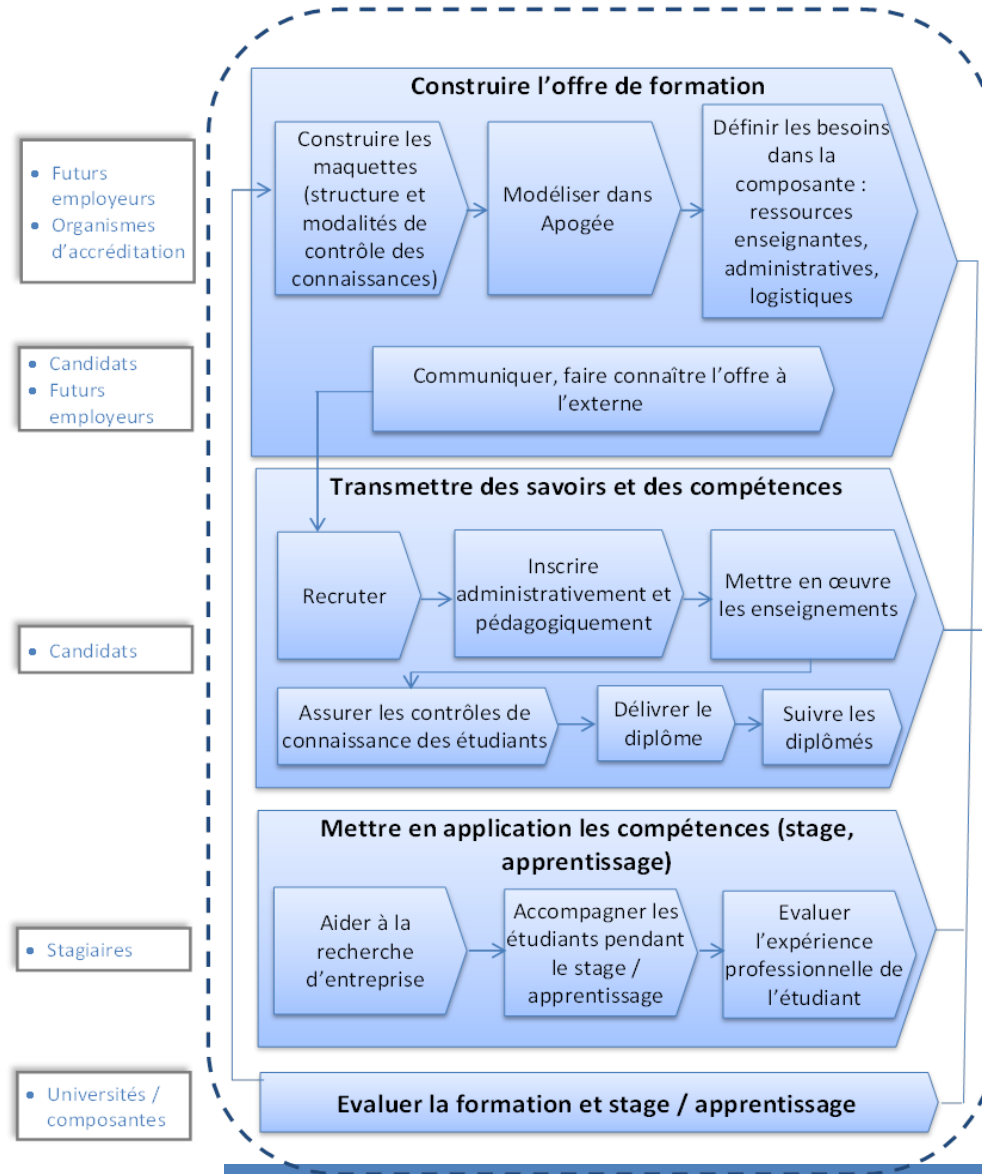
- Futurs employeurs
- Organismes d'accréditation

- Candidats
- Futurs employeurs

- Candidats

- Stagiaires

- Universités / composantes

Construire l'offre de formation

Construire les maquettes (structure et modalités de contrôle des connaissances)

Modéliser dans Apogée

Définir les besoins dans la composante : ressources enseignantes, administratives, logistiques

Communiquer, faire connaître l'offre à l'externe

Transmettre des savoirs et des compétences

Recruter

Inscrire administrativement et pédagogiquement

Mettre en œuvre les enseignements

Assurer les contrôles de connaissance des étudiants

Délivrer le diplôme

Suivre les diplômés

Mettre en application les compétences (stage, apprentissage)

Aider à la recherche d'entreprise

Accompagner les étudiants pendant le stage / apprentissage

Evaluer l'expérience professionnelle de l'étudiant

Evaluer la formation et stage / apprentissage